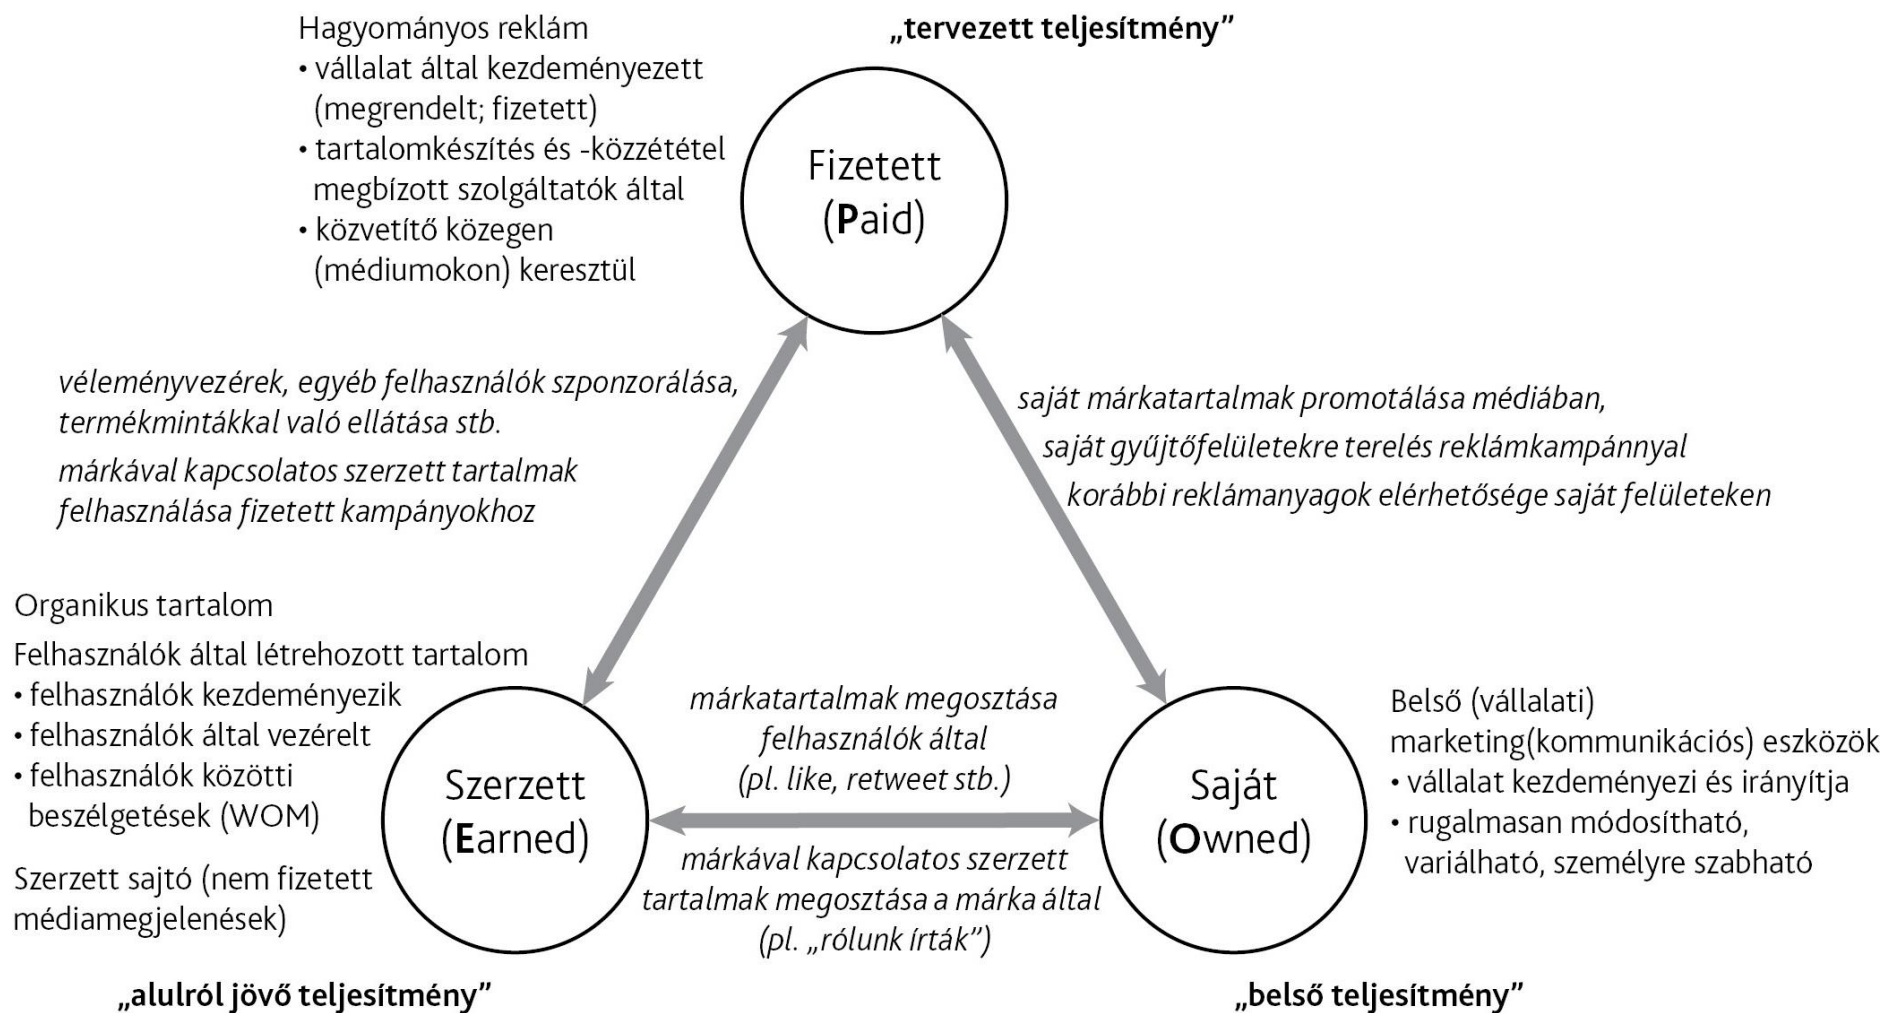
Hagyományos reklám
• vállalat által kezdeményezett (megrendelt; fizetett)
• tartalomkészítés és -közzététel megbízott szolgáltatók által
• közvetítő közegen (médiumokon) keresztül

„tervezett teljesítmény”

Fizetett (Paid)

véleményvezérek, egyéb felhasználók szponzorálása, termékmintákkal való ellátása stb.

márkával kapcsolatos szerzett tartalmak felhasználása fizetett kampányokhoz

saját márkatartalmak promotálása médiában,
saját gyűjtőfelületekre terelés reklámkampánnyal
korábbi reklámanyagok elérhetősége saját felületeken

Organikus tartalom

Felhasználók által létrehozott tartalom
• felhasználók kezdeményezik
• felhasználók által vezérelt
• felhasználók közötti beszélgetések (WOM)

Szerzett sajtó (nem fizetett médiamegjelenések)

Szerzett (Earned)

márkatartalmak megosztása felhasználók által (pl. like, retweet stb.)

márkával kapcsolatos szerzett tartalmak megosztása a márka által (pl. „rólunk írták”)

Saját (Owned)

Belső (vállalati) marketing(kommunikációs) eszközök
• vállalat kezdeményezi és irányítja
• rugalmasan módosítható, variálható, személyre szabható

„alulról jövő teljesítmény”

„belső teljesítmény”